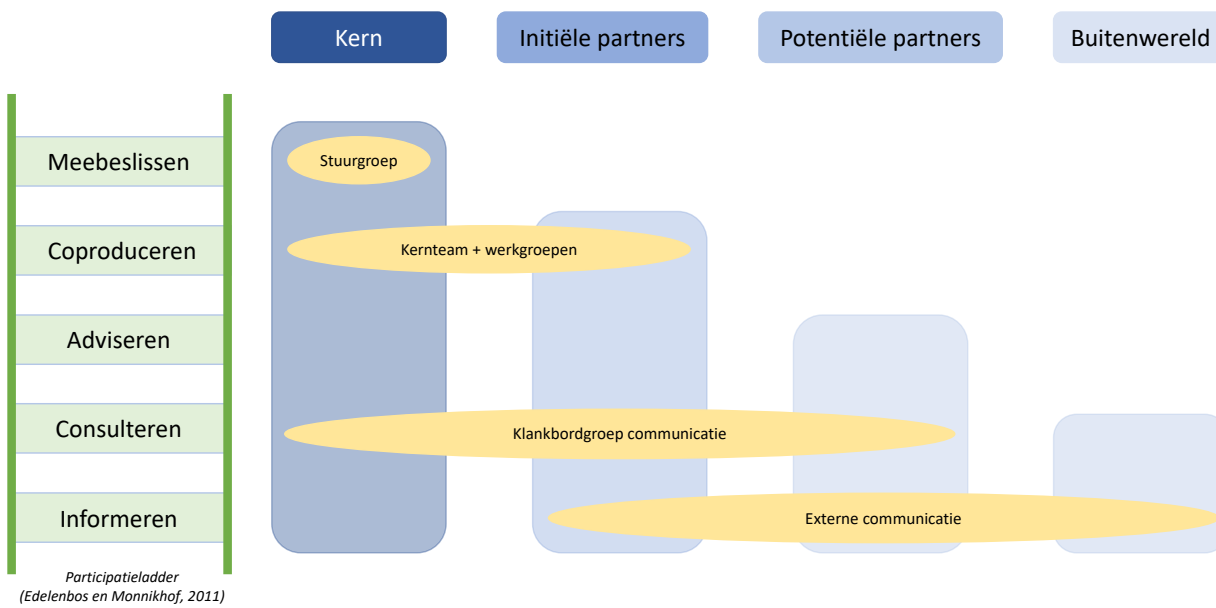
Kern

Initiële partners

Potentiële partners

Buitenwereld

Meebeslissen

Coproduceren

Adviseren

Consulteren

Informeren

Participatieladder
(Edelenbos en Monnikhof, 2011)

Stuurgroep

Kernteam + werkgroepen

Klankbordgroep communicatie

Externe communicatie